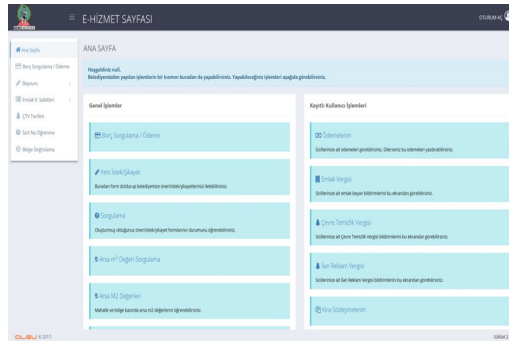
E-HİZMET SAYFASI

OTURUM AÇ

Ana Sayfa
Borç Sorgulama / Ödeme
Başvuru
Emlak V. Sabitleri
ÇTV Tarifesi
Sicil No Öğrenme
Belge Doğrulama

ANA SAYFA

Hoşgeldiniz null,
Belediyemizden yapılan işlemlerin bir kısmını buradan da yapabilirsiniz. Yapabileceğiniz işlemleri aşağıda görebilirsiniz.

Genel İşlemler

Borç Sorgulama / Ödeme

Yeni İstek/Şikayet
Buradan form doldurup belediyemize istek/şikayetlerinizi iletebilirsiniz.

Sorgulama
Oluşturmuş olduğunuz istek/şikayet formlarının durumunu öğrenebilirsiniz.

Arsa m² Değeri Sorgulama

Arsa M2 Değerleri
Mahalle ve bölge bazında arsa m2 değerlerini öğrenebilirsiniz.

Kayıtlı Kullanıcı İşlemleri

Ödemelerim
Sicilinize ait ödemeleri görebilirsiniz. Dilerseniz bu ödemeleri yazdırabilirsiniz.

Emlak Vergisi
Sicilinize ait emlak beyan bildirimlerini bu ekrandan görebilirsiniz.

Çevre Temizlik Vergisi
Sicilinize ait Çevre Temizlik Vergisi bildirimlerini bu ekrandan görebilirsiniz.

İlan Reklam Vergisi
Sicilinize ait İlan Reklam Vergisi bildirimlerini bu ekrandan görebilirsiniz.

Kira Sözleşmelerim

OLBU © 2017

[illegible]